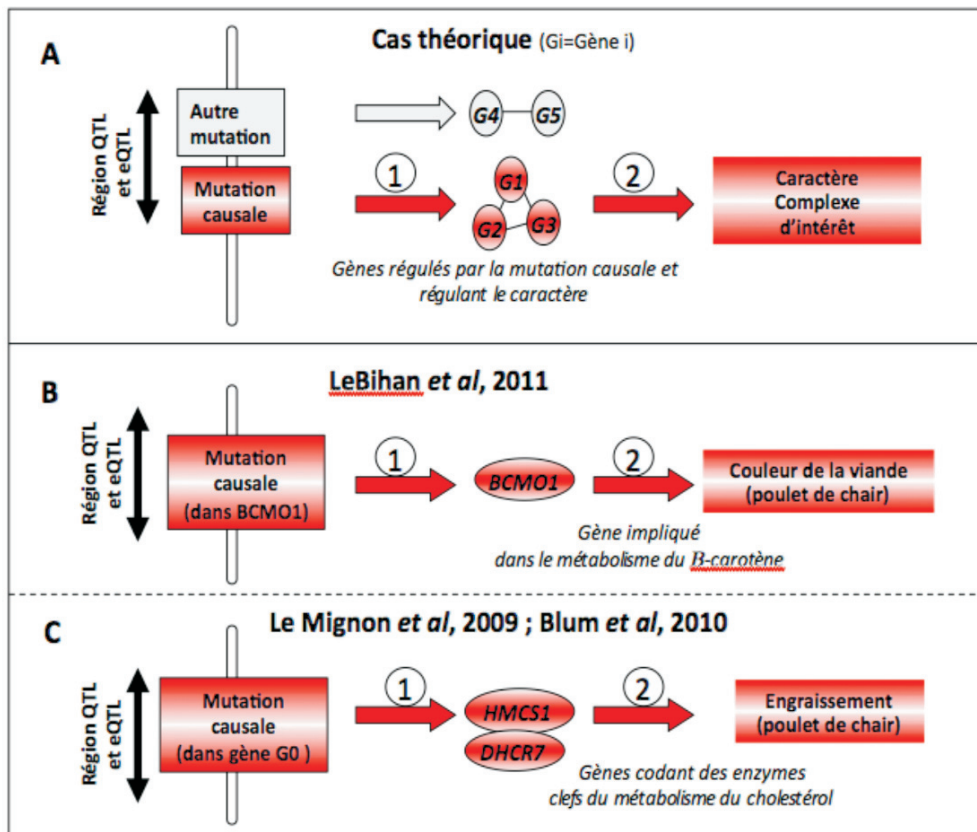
A

Cas théorique (Gi=Gène i)

Région QTL et eQTL

Autre mutation

G4 G5

Mutation causale

1

G1 G2 G3

2

Caractère Complexe d'intérêt

Gènes régulés par la mutation causale et régulant le caractère

B

LeBihan *et al*, 2011

Région QTL et eQTL

Mutation causale (dans BCMO1)

1

BCMO1

2

Couleur de la viande (poulet de chair)

Gène impliqué dans le métabolisme du B-carotène

C

Le Mignon *et al*, 2009 ; Blum *et al*, 2010

Région QTL et eQTL

Mutation causale (dans gène G0 )

1

HMCS1

DHCR7

2

Engraissement (poulet de chair)

Gènes codant des enzymes clefs du métabolisme du cholestérol